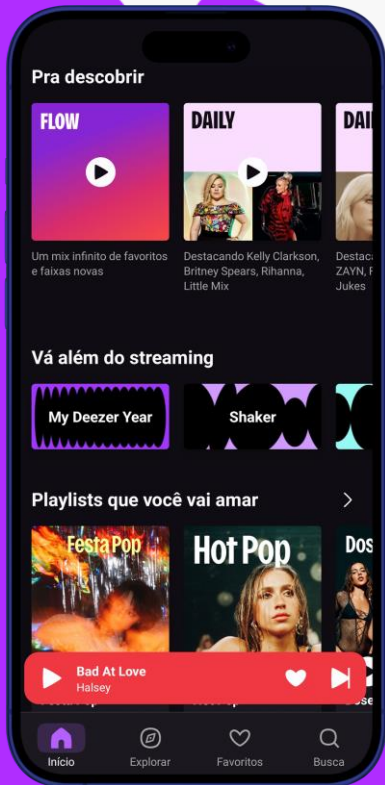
Pra descobrir

FLOW

Um mix infinito de favoritos e faixas novas

DAILY

Destacando Kelly Clarkson, Britney Spears, Rihanna, Little Mix

DAI

Destaca ZAYN, F Jukes

Vá além do streaming

My Deezer Year

Shaker

Playlists que você vai amar

Festa Pop

Hot Pop

Dos

Bad At Love
Halsey

Início

Explorar

Favoritos

Busca